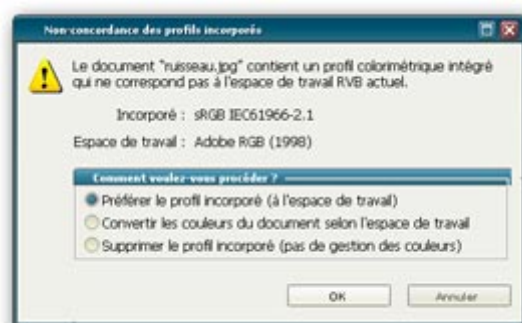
Non-concordance des profils incorporés

Le document "ruisseau.jpg" contient un profil colorimétrique intégré qui ne correspond pas à l'espace de travail RVB actuel.

Incorporé : sRGB IEC61966-2.1

Espace de travail : Adobe RGB (1998)

Comment voulez-vous procéder ?

Préférer le profil incorporé (à l'espace de travail)

Convertir les couleurs du document selon l'espace de travail

Supprimer le profil incorporé (pas de gestion des couleurs)

OK

Annuler